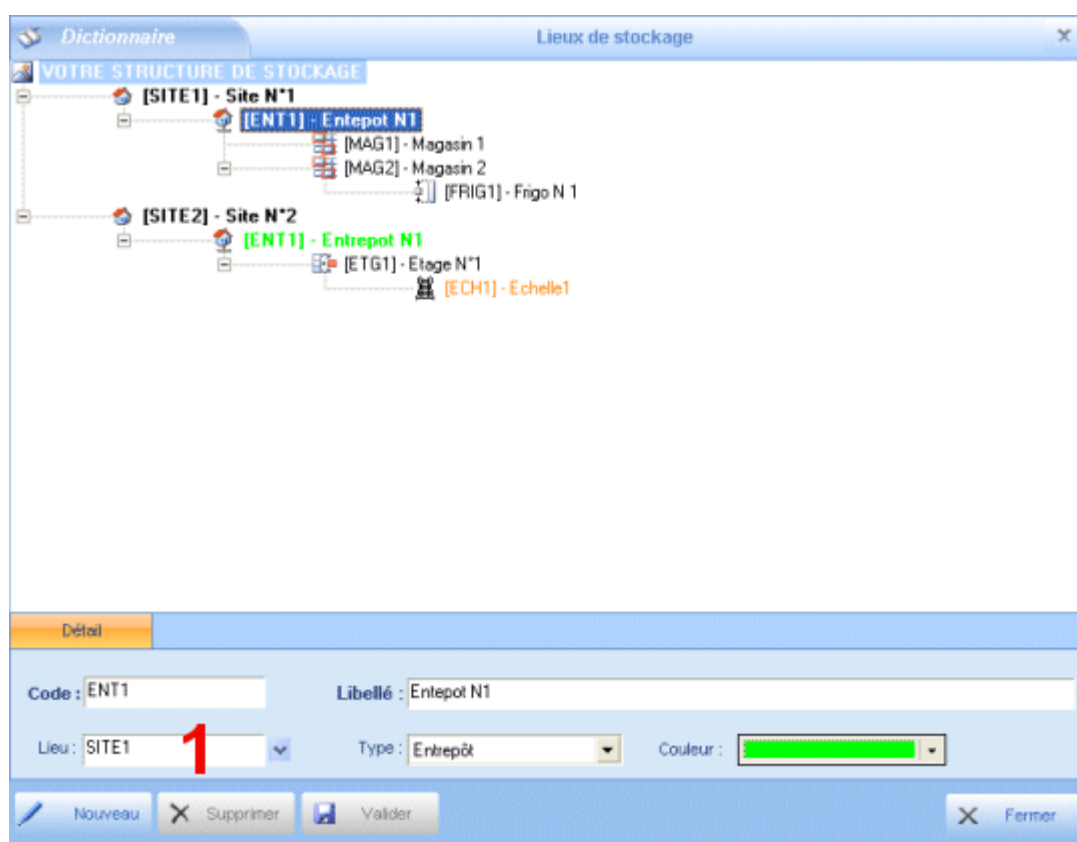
Dictionnaire

Lieux de stockage

VOTRE STRUCTURE DE STOCKAGE

[SITE1] - Site N°1

[ENT1] - Entepot N1

[MAG1] - Magasin 1

[MAG2] - Magasin 2

[FRIG1] - Frigo N 1

[SITE2] - Site N°2

[ENT1] - Entrepot N1

[ETG1] - Etage N°1

[ECH1] - Echelle1

Détail

Code : ENT1

Libellé : Entepot N1

Lieu : SITE1

1

Type : Entrepôt

Couleur :

Nouveau

Supprimer

Valider

Fermer